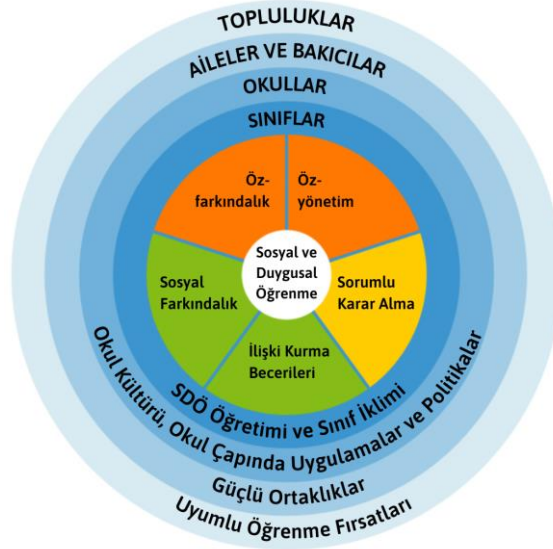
TOPLULUKLAR

AİLELER VE BAKICILAR

OKULLAR

SINIFLAR

Öz-farkındalık

Öz-yönetim

Sosyal ve Duygusal Öğrenme

Sosyal Farkındalık

Sorumlu Karar Alma

İlişki Kurma Becerileri

SDÖ Öğretimi ve Sınıf İklimi

Okul Kültürü, Okul Çapında Uygulamalar ve Politikalar

Güçlü Ortaklıklar

Uyumlu Öğrenme Fırsatları